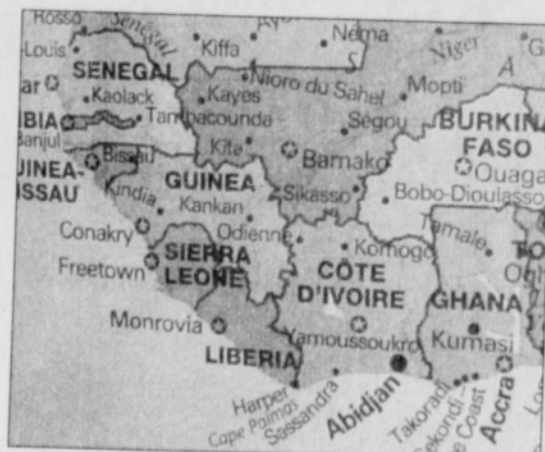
Rosso
Senegal
Louis
Kiffa
Nema
Niger
G
SENEGAL
Nioro du Sahel
Mopti
ar
Kaolack
Kayes
A
BIA
Tambacounda
Segou
BURKINA
Banjul
Kita
FASO
UINEA-
Bissau
Bamako
Ouaga
SSAU
GUINEA
Kindia
Sikasso
Bobo-Dioulasso
Kankan
Conakry
Tamale
SIERRA
Odienne
Korhogo
TO
Freetown
LEONE
CÔTE
D'IVOIRE
GHANA
Monrovia
Yamoussoukro
Kumasi
LIBERIA
Harper
Cape Palmas
Sassandra
Abidjan
Takoradi
Sekondi
Coast
Accra